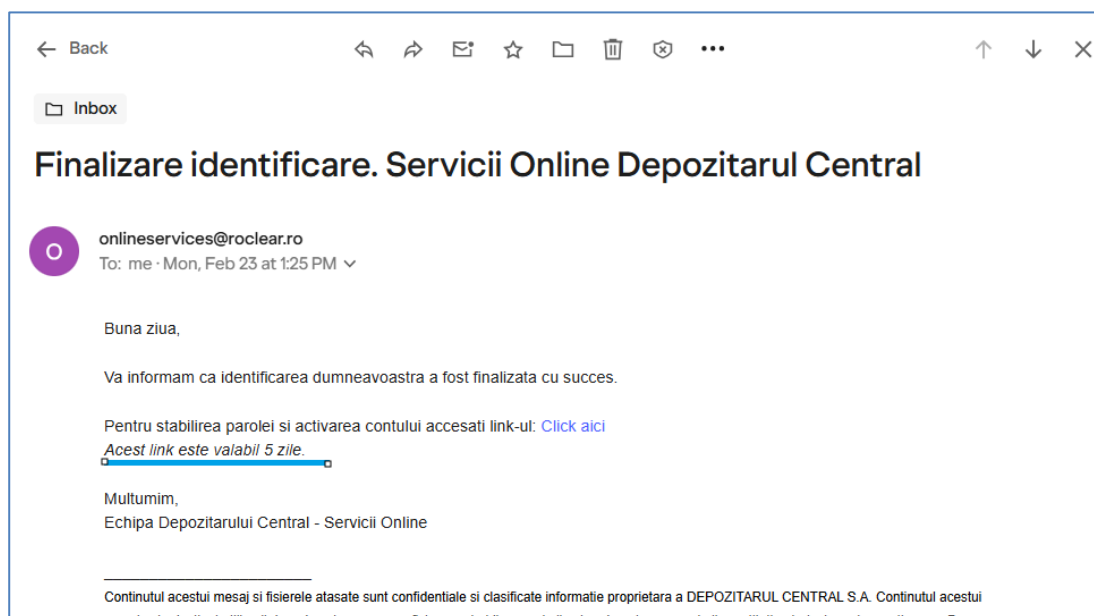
Back

Inbox

Finalizare identificare. Servicii Online Depozitarul Central

O

onlineservices@roclear.ro
To: me · Mon, Feb 23 at 1:25 PM

Buna ziua,

Va informam ca identificarea dumneavoastra a fost finalizata cu succes.

Pentru stabilirea parolei si activarea contului accesati link-ul: Click aici
Acest link este valabil 5 zile.

Multumim,
Echipa Depozitarului Central - Servicii Online

Continutul acestui mesaj si fisierele atasate sunt confidentiale si clasificate informatie proprietara a DEPOZITARUL CENTRAL S.A. Continutul acestui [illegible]